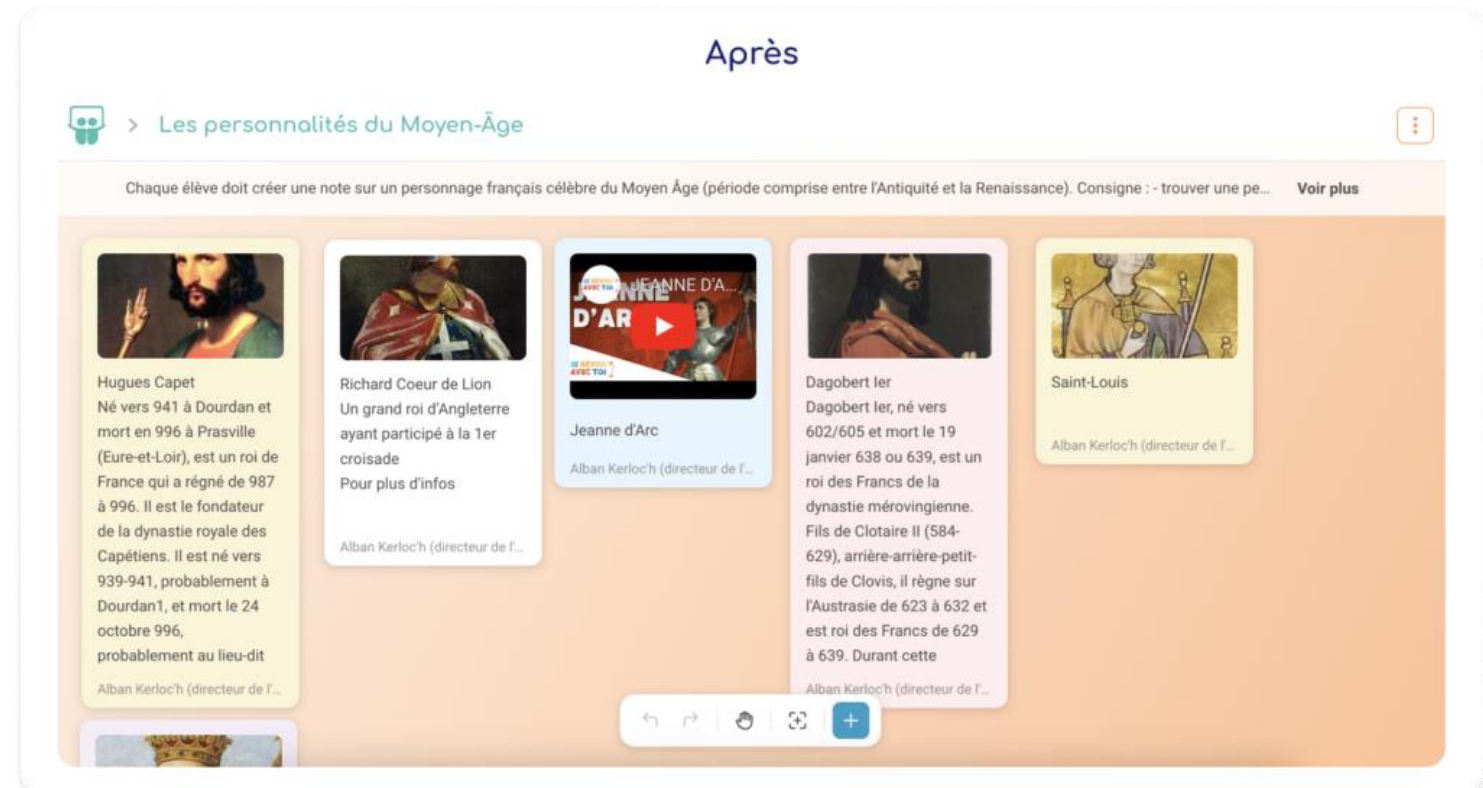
Après

> Les personnalités du Moyen-Âge

Chaque élève doit créer une note sur un personnage français célèbre du Moyen Âge (période comprise entre l'Antiquité et la Renaissance). Consigne : - trouver une pe... Voir plus

Hugues Capet
Né vers 941 à Dourdan et mort en 996 à Prasville (Eure-et-Loir), est un roi de France qui a régné de 987 à 996. Il est le fondateur de la dynastie royale des Capétiens. Il est né vers 939-941, probablement à Dourdan1, et mort le 24 octobre 996, probablement au lieu-dit
Alban Kerloc'h (directeur de l'...

Richard Coeur de Lion
Un grand roi d'Angleterre ayant participé à la 1er croisade
Pour plus d'infos
Alban Kerloc'h (directeur de l'...

JEANNE D'A...
JEANNE D'ARC
JE RÉVISE AVEC TOI
Jeanne d'Arc
Alban Kerloc'h (directeur de l'...

Dagobert Ier
Dagobert Ier, né vers 602/605 et mort le 19 janvier 638 ou 639, est un roi des Francs de la dynastie mérovingienne. Fils de Clotaire II (584-629), arrière-arrière-petit-fils de Clovis, il règne sur l'Austrasie de 623 à 632 et est roi des Francs de 629 à 639. Durant cette
Alban Kerloc'h (directeur de l'...

Saint-Louis
Alban Kerloc'h (directeur de l'...

+